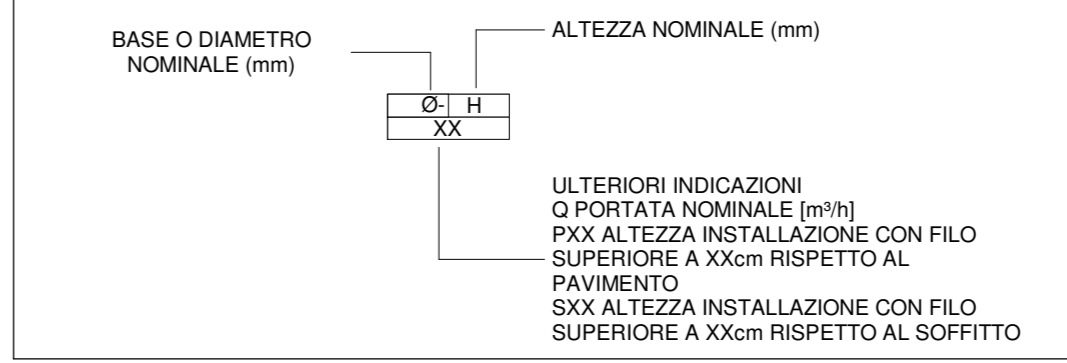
BASE O DIAMETRO NOMINALE (mm)

ALTEZZA NOMINALE (mm)

| Ø- | H |
|---|---|
| XX | |

ULTERIORI INDICAZIONI
Q PORTATA NOMINALE [m³/h]
PXX ALTEZZA INSTALLAZIONE CON FILO SUPERIORE A XXcm RISPETTO AL PAVIMENTO
SXX ALTEZZA INSTALLAZIONE CON FILO SUPERIORE A XXcm RISPETTO AL SOFFITTO